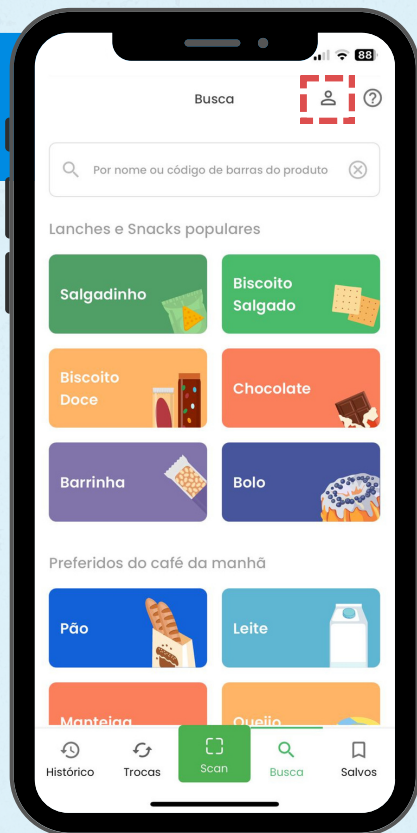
88

Busca

Por nome ou código de barras do produto

Lanches e Snacks populares

Salgadinho

Biscoito Salgado

Biscoito Doce

Chocolate

Barrinha

Bolo

Preferidos do café da manhã

Pão

Leite

Manteiga

Queijo

Histórico

Trocas

Scan

Busca

Salvos